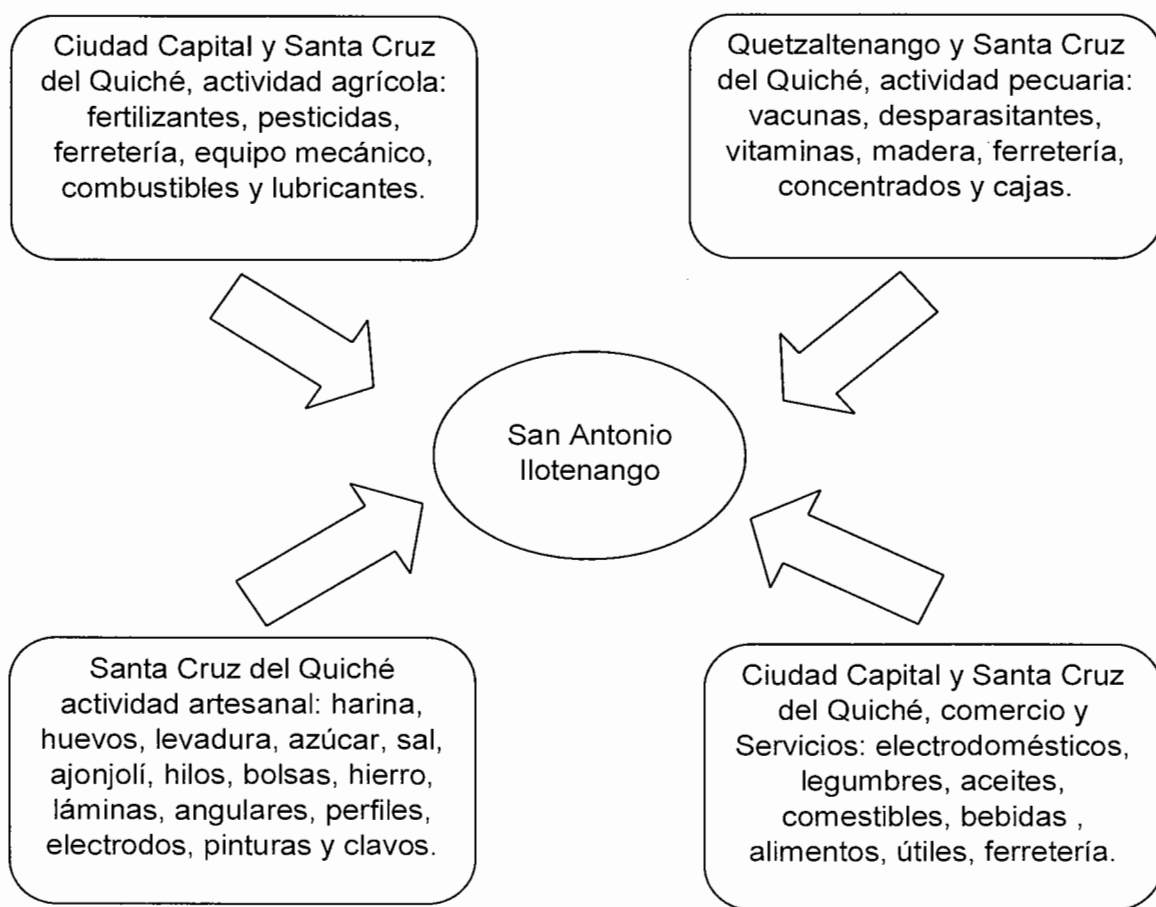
Ciudad Capital y Santa Cruz del Quiché, actividad agrícola: fertilizantes, pesticidas, ferretería, equipo mecánico, combustibles y lubricantes.

Quetzaltenango y Santa Cruz del Quiché, actividad pecuaria: vacunas, desparasitantes, vitaminas, madera, ferretería, concentrados y cajas.

San Antonio Ilotenango

Santa Cruz del Quiché actividad artesanal: harina, huevos, levadura, azúcar, sal, ajonjolí, hilos, bolsas, hierro, láminas, angulares, perfiles, electrodos, pinturas y clavos.

Ciudad Capital y Santa Cruz del Quiché, comercio y Servicios: electrodomésticos, legumbres, aceites, comestibles, bebidas , alimentos, útiles, ferretería.